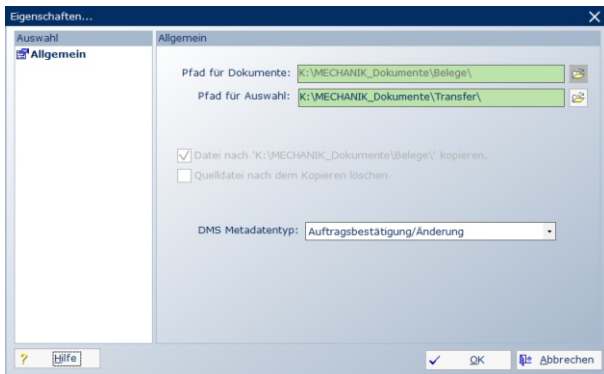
Eigenschaften...

Auswahl

Allgemein

Allgemein

Pfad für Dokumente: K:\MECHANIK_Dokumente\Belege\

Pfad für Auswahl: K:\MECHANIK_Dokumente\Transfer\

Datei nach 'K:\MECHANIK_Dokumente\Belege\' kopieren.

Quelldatei nach dem Kopieren löschen

DMS Metadatentyp: Auftragsbestätigung/Änderung

Hilfe

OK

Abbrechen